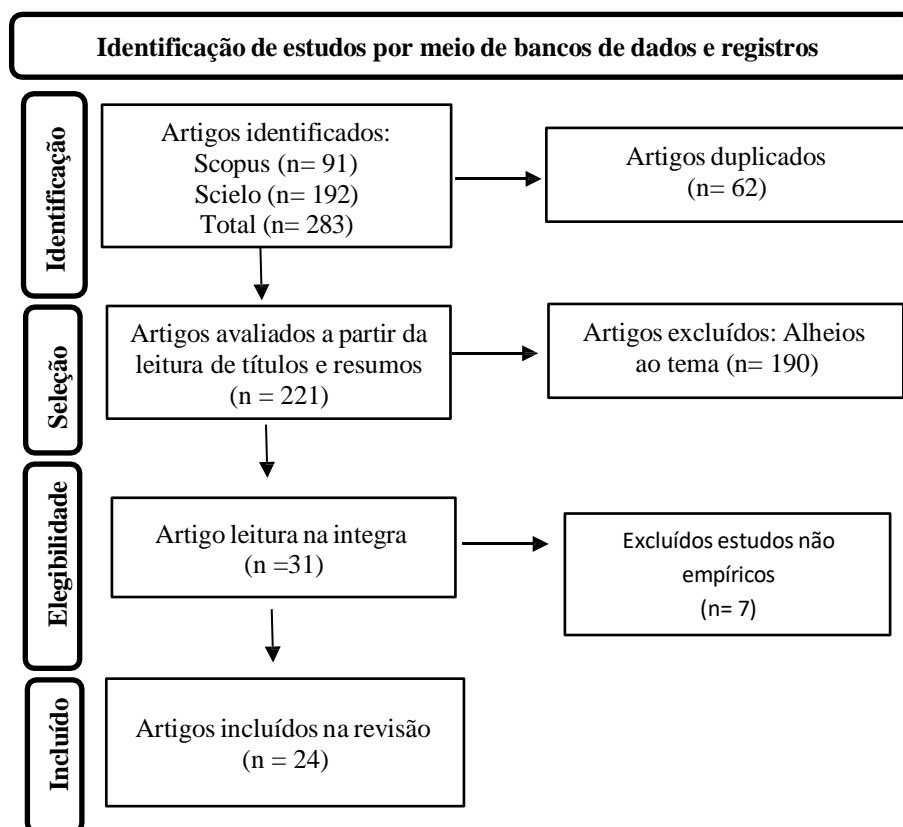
Identificação de estudos por meio de bancos de dados e registros

Identificação

Artigos identificados:
Scopus (n= 91)
Scielo (n= 192)
Total (n= 283)

Artigos duplicados
(n= 62)

Seleção

Artigos avaliados a partir da leitura de títulos e resumos
(n = 221)

Artigos excluídos: Alheios ao tema (n= 190)

Elegibilidade

Artigo leitura na integra
(n =31)

Excluídos estudos não empíricos
(n= 7)

Incluído

Artigos incluídos na revisão
(n = 24)